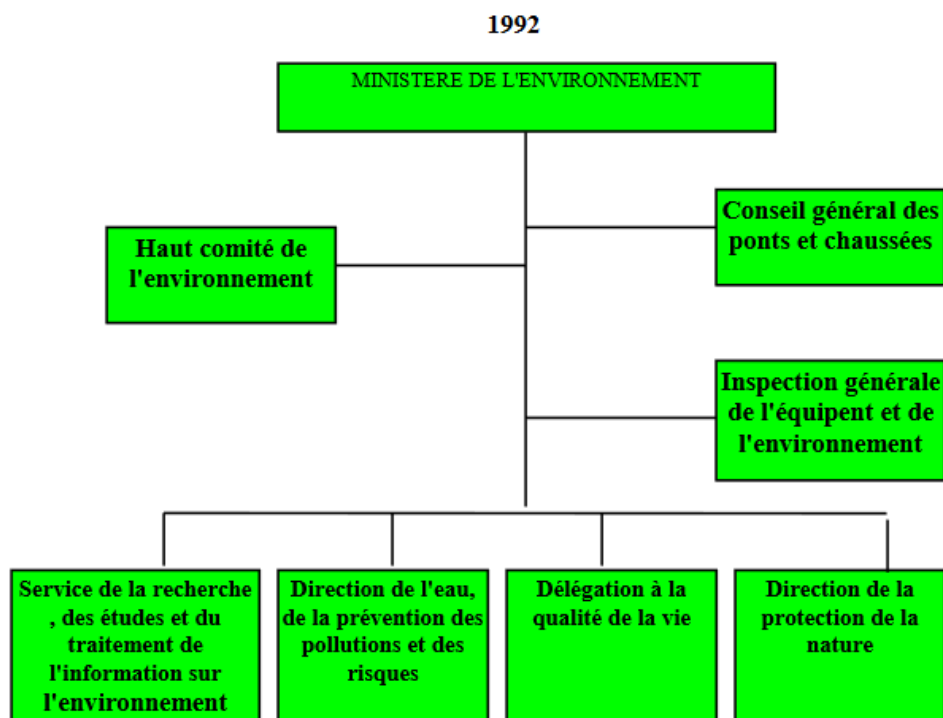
1992

MINISTERE DE L'ENVIRONNEMENT

Conseil général des ponts et chaussées

Haut comité de l'environnement

Inspection générale de l'équipent et de l'environnement

Service de la recherche , des études et du traitement de l'information sur l'environnement

Direction de l'eau, de la prévention des pollutions et des risques

Délégation à la qualité de la vie

Direction de la protection de la nature